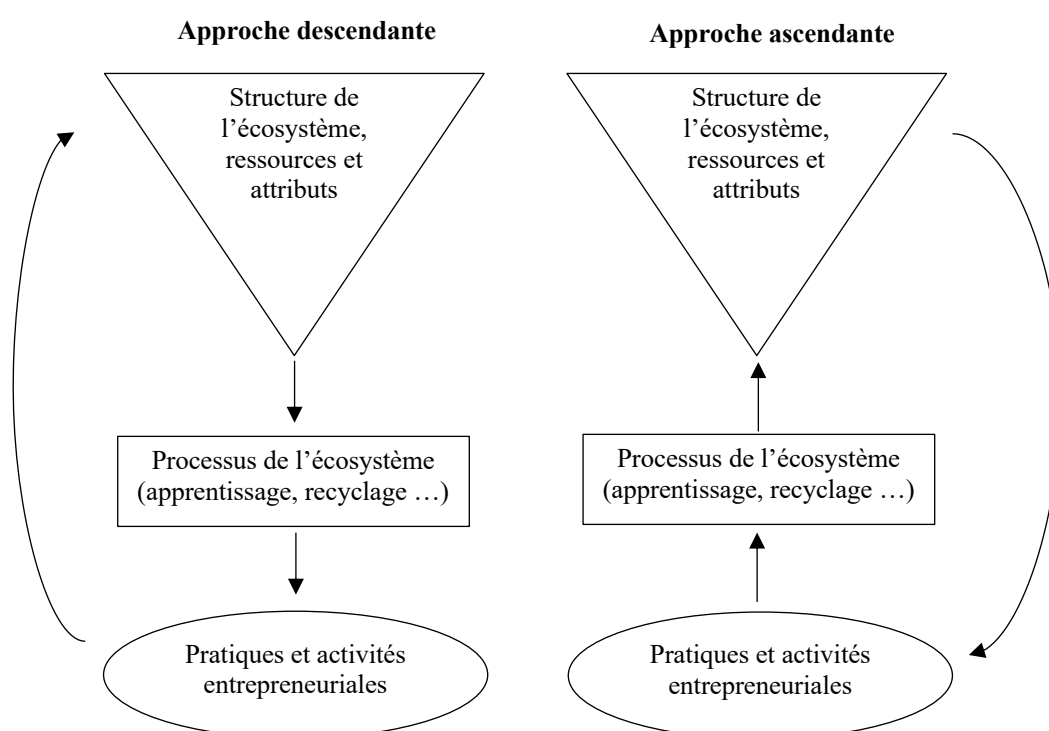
Approche descendante

Structure de l'écosystème, ressources et attributs

Processus de l'écosystème (apprentissage, recyclage …)

Pratiques et activités entrepreneuriales

Approche ascendante

Structure de l'écosystème, ressources et attributs

Processus de l'écosystème (apprentissage, recyclage …)

Pratiques et activités entrepreneuriales